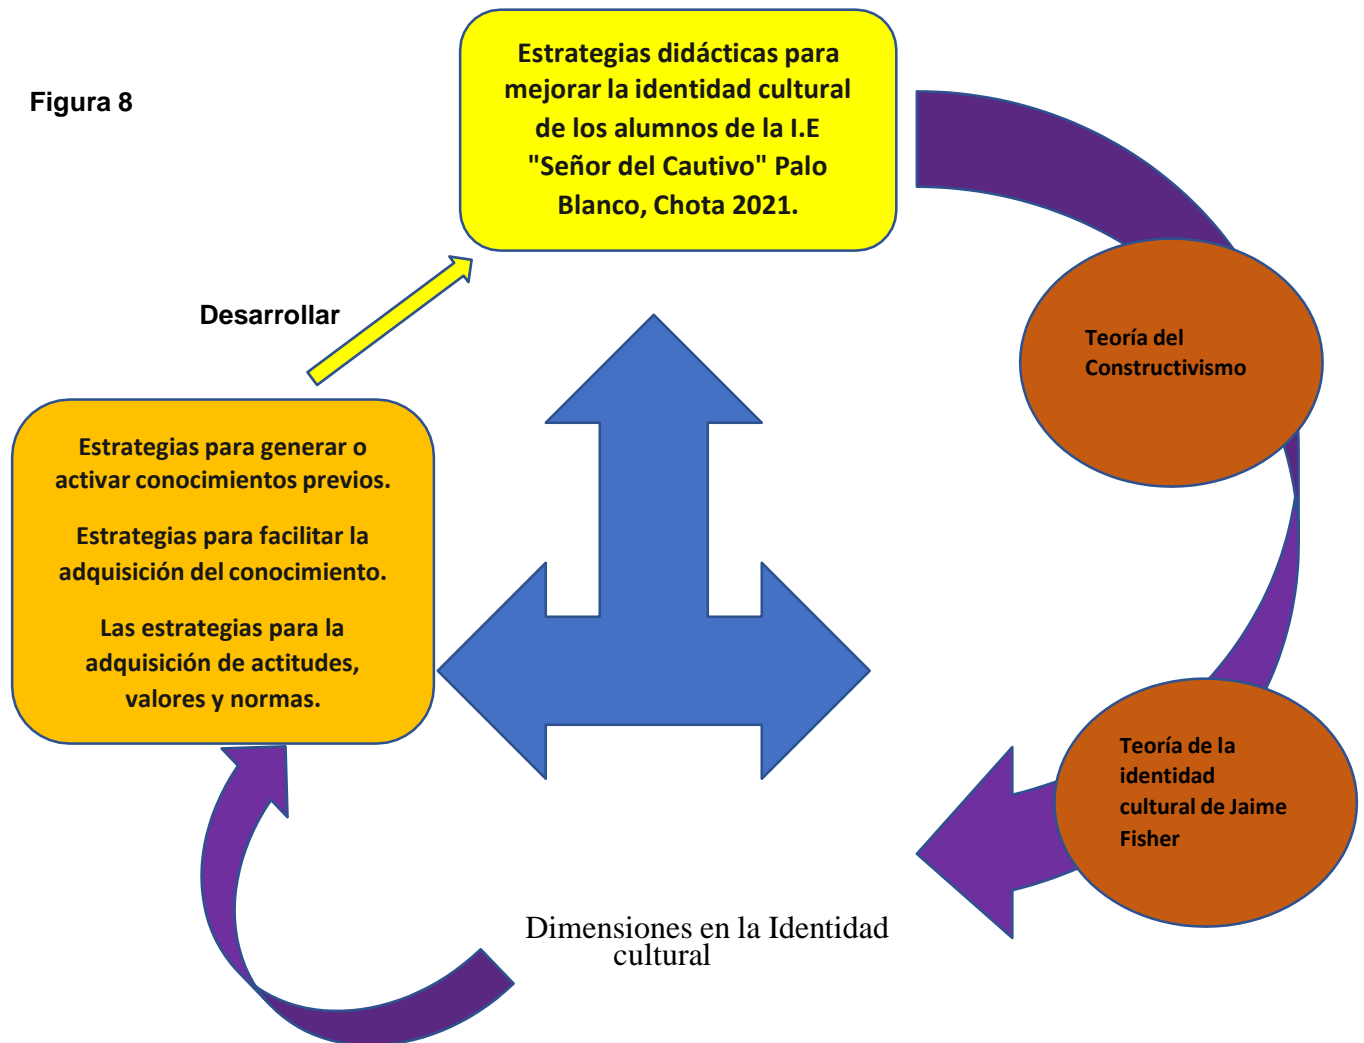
Figura 8

Estrategias didácticas para mejorar la identidad cultural de los alumnos de la I.E "Señor del Cautivo" Palo Blanco, Chota 2021.

Teoría del Constructivismo

Teoría de la identidad cultural de Jaime Fisher

Dimensiones en la Identidad cultural

Estrategias para generar o activar conocimientos previos.

Estrategias para facilitar la adquisición del conocimiento.

Las estrategias para la adquisición de actitudes, valores y normas.

Desarrollar